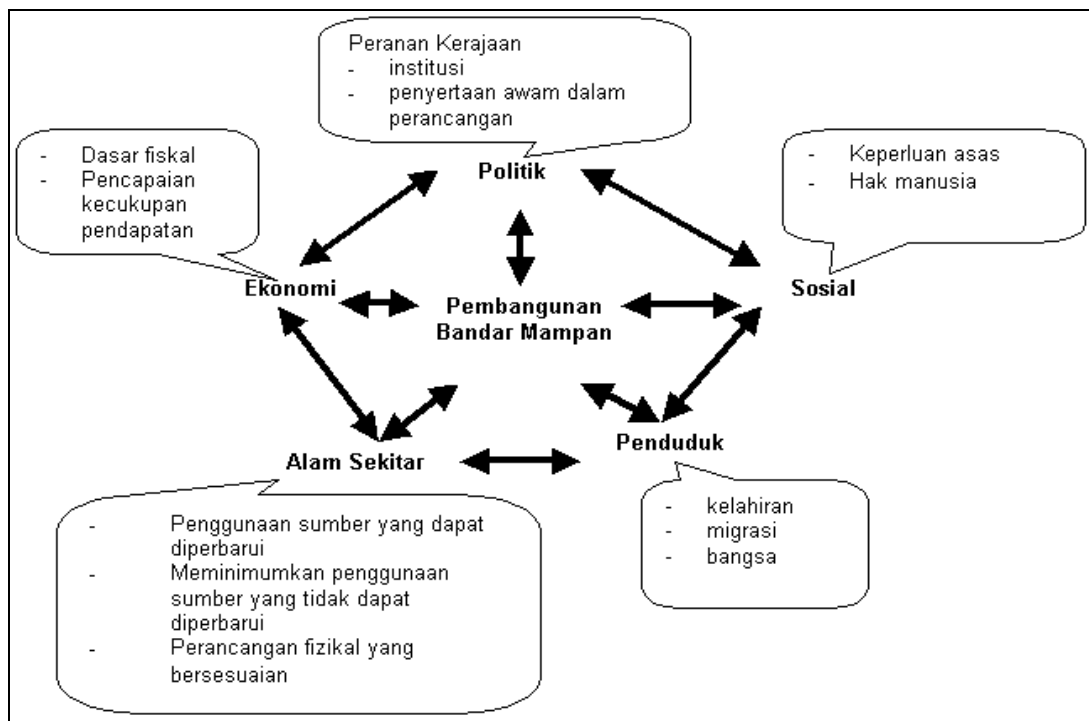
Peranan Kerajaan
- institusi
- penyertaan awam dalam perancangan

Politik

- Dasar fiskal
- Pencapaian kecukupan pendapatan

- Keperluan asas
- Hak manusia

Ekonomi

Pembangunan Bandar Mampan

Sosial

Alam Sekitar

Penduduk

- Penggunaan sumber yang dapat diperbarui
- Meminimumkan penggunaan sumber yang tidak dapat diperbarui
- Perancangan fizikal yang bersesuaian

- kelahiran
- migrasi
- bangsa